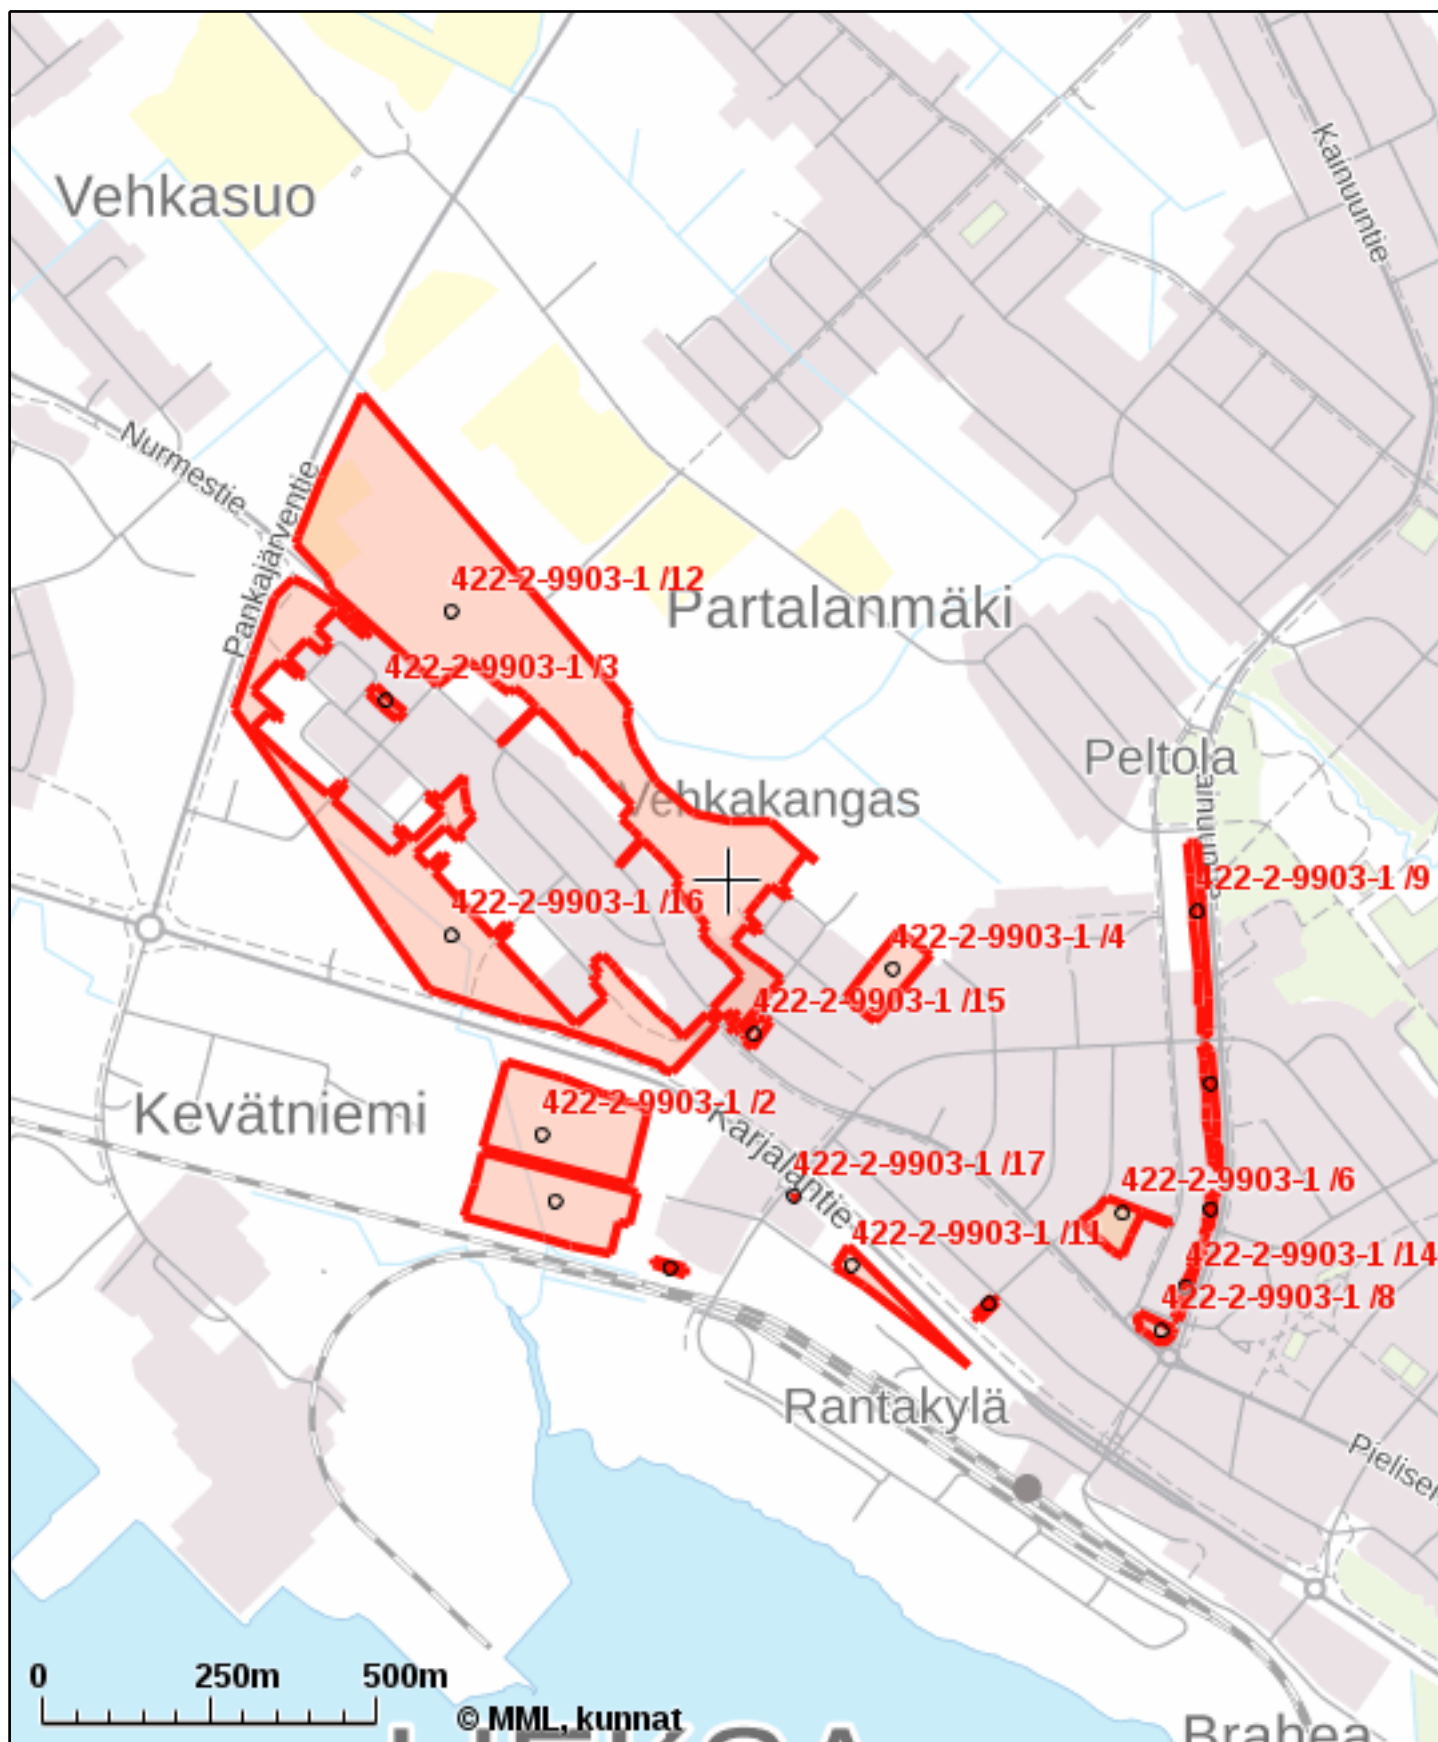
Vehkasuo

Kainuuntie

Nurmestie

Pankajärventie

422-2-9903-1 /12

Partalanmäki

422-2-9903-1 /3

Peltola

Vehkakangas

Kainuuntie

422-2-9903-1 /9

422-2-9903-1 /16

422-2-9903-1 /4

422-2-9903-1 /15

Kevätniemi

422-2-9903-1 /2

Karjalantie

422-2-9903-1 /17

422-2-9903-1 /6

422-2-9903-1 /11

422-2-9903-1 /14

422-2-9903-1 /8

Rantakylä

Pielisen

0 250m 500m

© MML, kunnat

Brahea